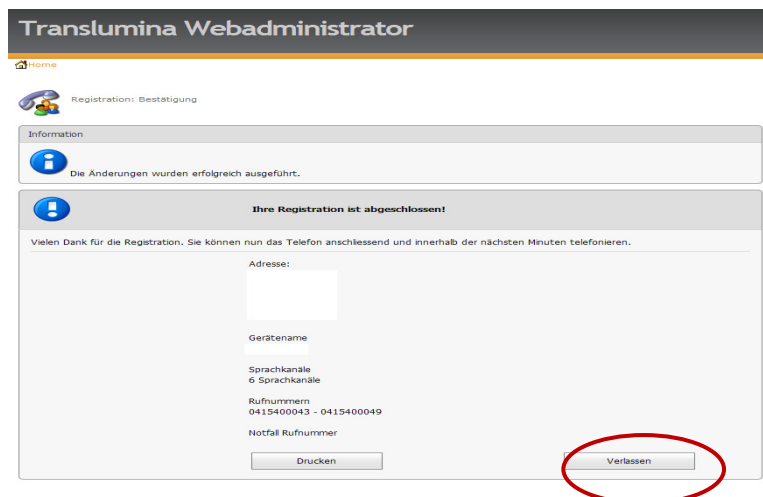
Translumina Webadministrator

Home

Registration: Bestätigung

Information

Die Änderungen wurden erfolgreich ausgeführt.

Ihre Registration ist abgeschlossen!

Vielen Dank für die Registration. Sie können nun das Telefon anschliessend und innerhalb der nächsten Minuten telefonieren.

Adresse:

Gerätename

Sprachkanäle
6 Sprachkanäle

Rufnummern
0415400043 - 0415400049

Notfall Rufnummer

Drucken

Verlassen